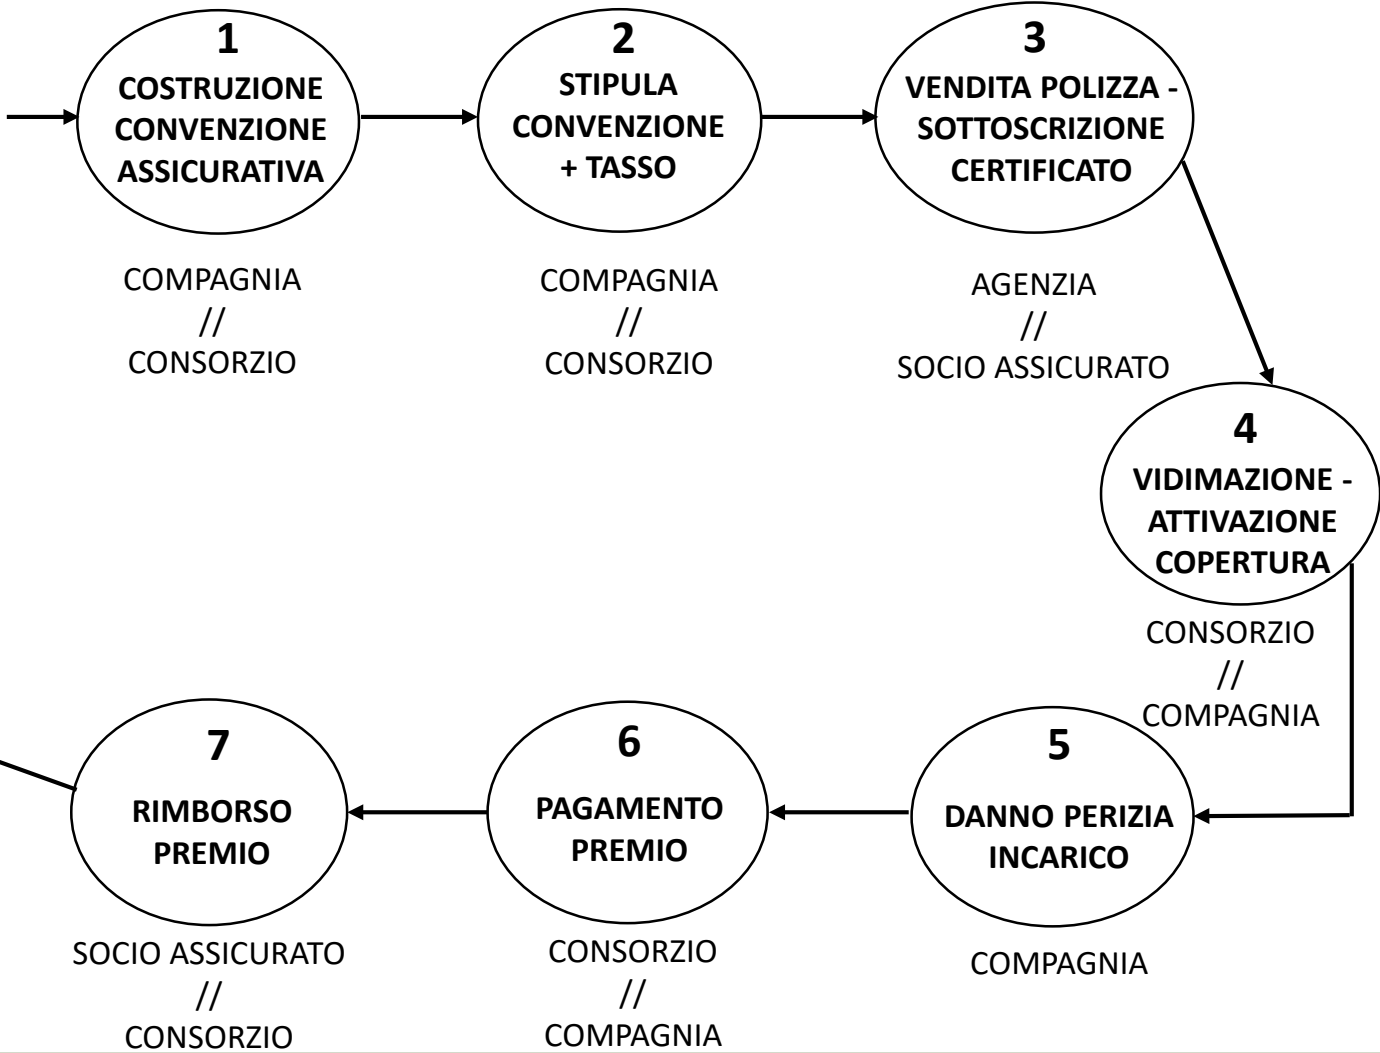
1
COSTRUZIONE CONVENZIONE ASSICURATIVA

COMPAGNIA
//
CONSORZIO

2
STIPULA CONVENZIONE + TASSO

COMPAGNIA
//
CONSORZIO

3
VENDITA POLIZZA - SOTTOSCRIZIONE CERTIFICATO

AGENZIA
//
SOCIO ASSICURATO

4
VIDIMAZIONE - ATTIVAZIONE COPERTURA

CONSORZIO
//
COMPAGNIA

5
DANNO PERIZIA INCARICO

COMPAGNIA

6
PAGAMENTO PREMIO

CONSORZIO
//
COMPAGNIA

7
RIMBORSO PREMIO

SOCIO ASSICURATO
//
CONSORZIO